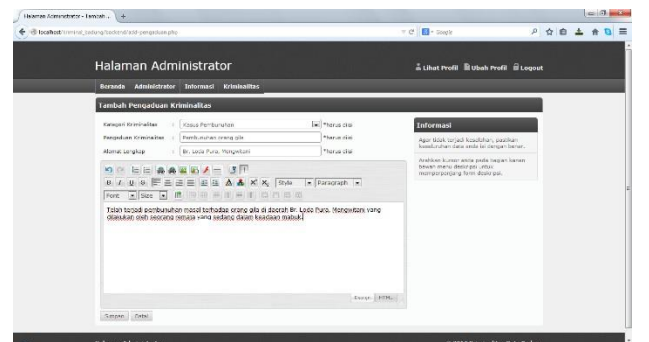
Halaman Administrator - Tenzah... +

localhost/kriminal_tadung/backend/add-pengaduan.php

Google

Halaman Administrator

Lihat Profil Ubah Profil Logout

Beranda Administrator Informasi Kriminalitas

Tambah Pengaduan Kriminalitas

Kategori Kriminalitas : Kasus Pembunuhan *harus diisi

Pengaduan Kriminalitas : Pembunuhan orang gila *harus diisi

Alamat Lengkap : Br. Lodo Puro, Mengwitani *harus diisi

Informasi

Agar tidak terjadi kesalahan, pastikan keseluruhan data anda isi dengan benar.

Arahkan kursor anda pada bagian kanan bawah menu deskripsi untuk memperpanjang form deskripsi.

Style Paragraph

Font Size

Telah terjadi pembunuhan masal terhadap orang gila di daerah Br. Lodo Puro, Mengwitani yang dilakukan oleh seorang remaja yang sedang dalam keadaan mabuk.

Design HTML

Simpan Batal